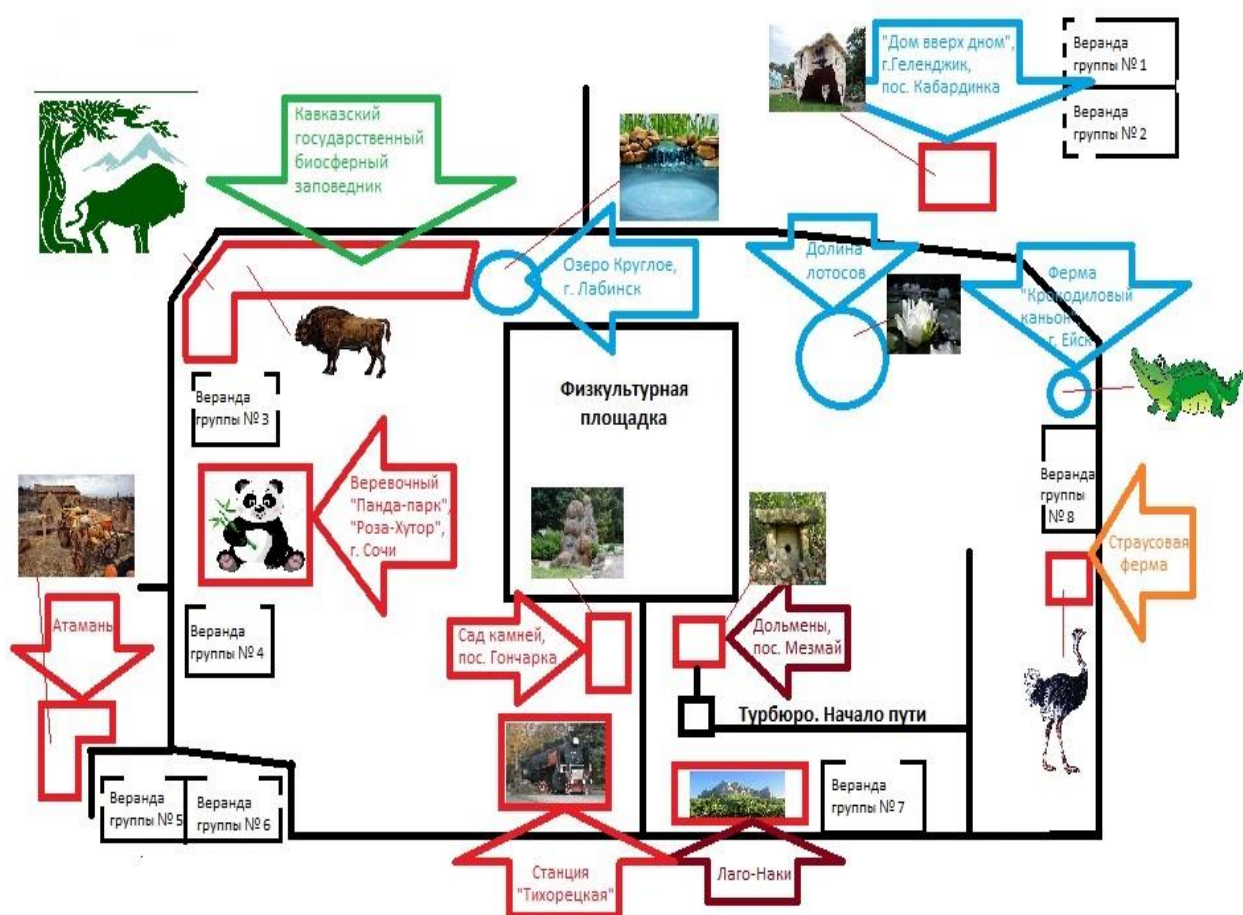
"Дом вверх дном", г.Геленджик, пос. Кабардинка

Веранда группы № 1

Веранда группы № 2

Кавказский государственный биосферный заповедник

Озеро Круглое, г. Лабинск

Долина лотосов

Ферма "Крокодиловый каньон", г. Ейск

Веранда группы № 3

Физкультурная площадка

Веревочный "Панда-парк", "Роза-Хутор", г. Сочи

Веранда группы № 8

Страусовая ферма

Атамань

Веранда группы № 4

Сад камней, пос. Гончарка

Дольмены, пос. Мезмай

Турбюро. Начало пути

Веранда группы № 5

Веранда группы № 6

Веранда группы № 7

Станция "Тихорецкая"

Лаго-Наки